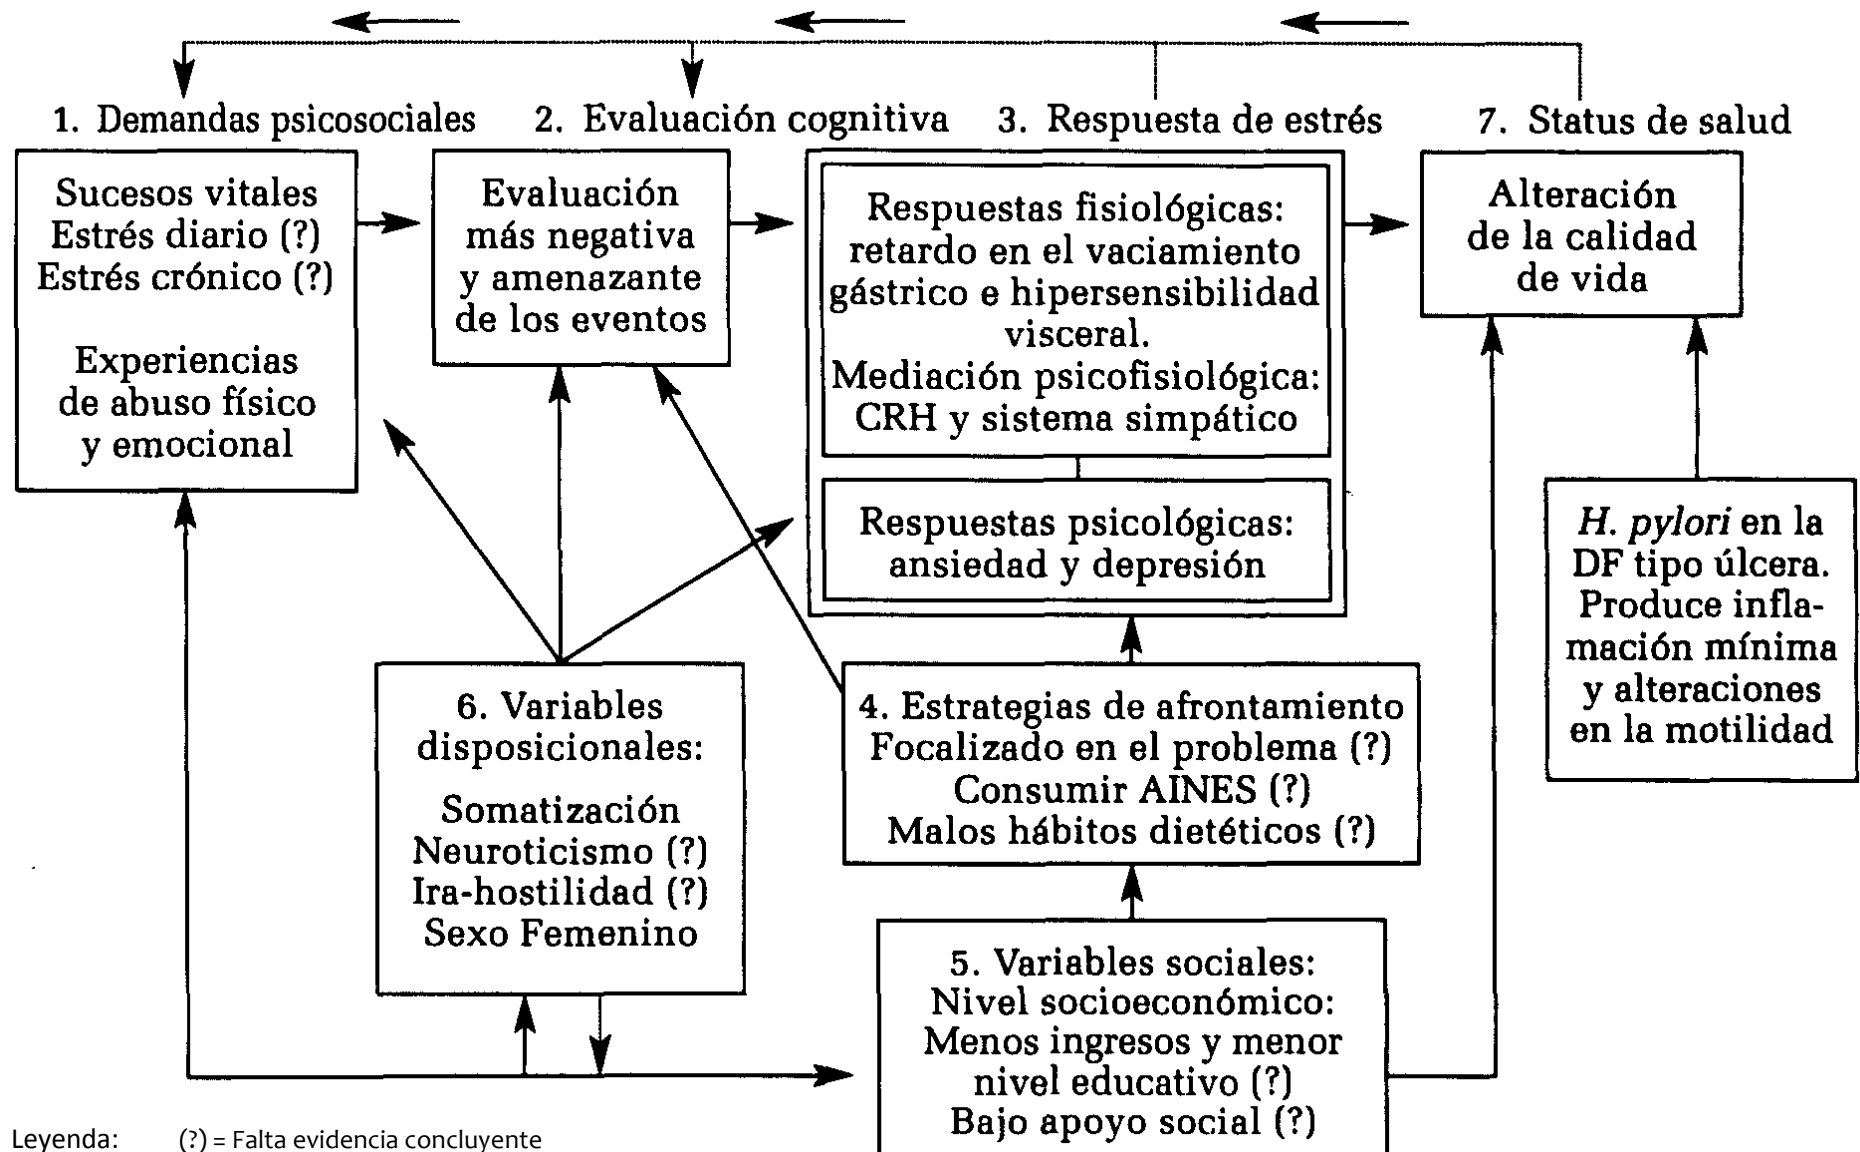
1. Demandas psicosociales

Sucesos vitales
Estrés diario (?)
Estrés crónico (?)

Experiencias de abuso físico y emocional

2. Evaluación cognitiva

Evaluación más negativa y amenazante de los eventos

3. Respuesta de estrés

Respuestas fisiológicas: retardo en el vaciamiento gástrico e hipersensibilidad visceral.
Mediación psicofisiológica: CRH y sistema simpático

Respuestas psicológicas: ansiedad y depresión

7. Status de salud

Alteración de la calidad de vida

*H. pylori* en la DF tipo úlcera. Produce inflamación mínima y alteraciones en la motilidad

6. Variables disposicionales:

Somatización
Neuroticismo (?)
Ira-hostilidad (?)
Sexo Femenino

4. Estrategias de afrontamiento
Focalizado en el problema (?)
Consumir AINES (?)
Malos hábitos dietéticos (?)

5. Variables sociales:
Nivel socioeconómico:
Menos ingresos y menor nivel educativo (?)
Bajo apoyo social (?)

Leyenda: (?) = Falta evidencia concluyente